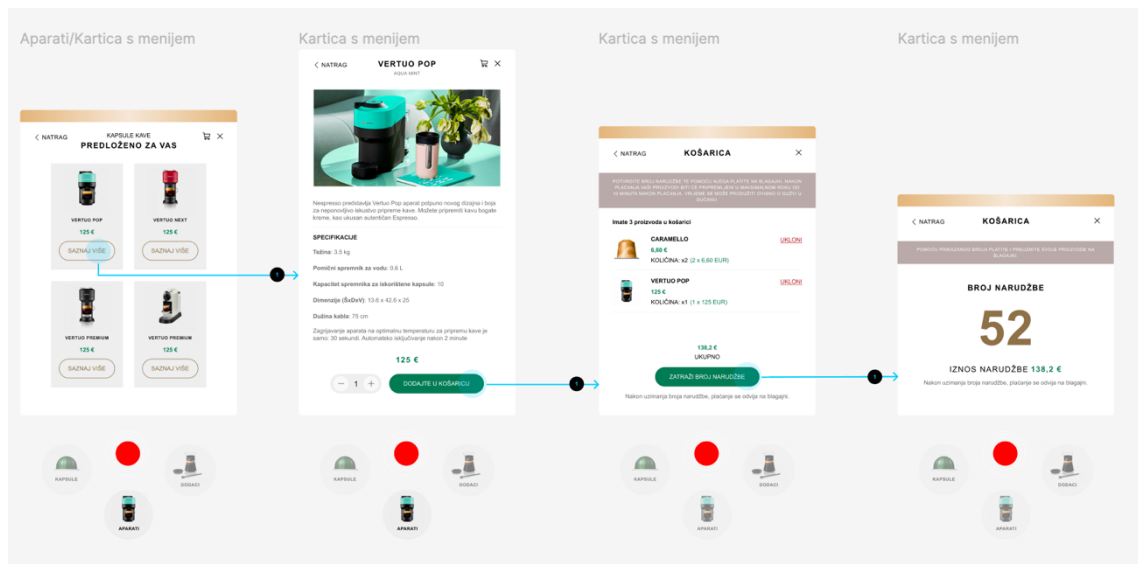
Aparati/Kartica s menijem

NATRAG
KAPSULE KAVE
PREDLOŽENO ZA VAS

VERTUO POP
125 €
SAZNAJ VIŠE

VERTUO NEXT
125 €
SAZNAJ VIŠE

VERTUO PREMIUM
125 €
SAZNAJ VIŠE

VERTUO PREMIUM
125 €
SAZNAJ VIŠE

KAPSULE
DODACI
APARATI

Kartica s menijem

NATRAG
VERTUO POP
AQUA MINT

Nespresso predstavlja Vertuo Pop aparat potpuno novog dizajna i boja za neponovljivo iskustvo pripreme kave. Možete pripremiti kavu bogate kreme, kao ukusan autentičan Espresso.

SPECIFIKACIJE

Težina: 3.5 kg

Pomični spremnik za vodu: 0.6 L

Kapacitet spremnika za iskorištene kapsule: 10

Dimenzije (ŠxDxV): 13.6 x 42.6 x 25

Duljina kabla: 75 cm

Zagrijavanje aparata na optimalnu temperaturu za pripremu kave je samo: 30 sekundi. Automatsko isključivanje nakon 2 minute

125 €

1
DODAJTE U KOŠARICU

KAPSULE
DODACI
APARATI

Kartica s menijem

NATRAG
KOŠARICA

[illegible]

Imate 3 proizvoda u košarici

CARAMELLO
6,60 €
KOLIČINA: x2 (2 x 6,60 EUR)
UKLONI

VERTUO POP
125 €
KOLIČINA: x1 (1 x 125 EUR)
UKLONI

138,2 €
UKUPNO

ZATRAŽI BROJ NARUDŽBE

Nakon uzimanja broja narudžbe, plaćanje se odvija na blagajni.

KAPSULE
DODACI
APARATI

Kartica s menijem

NATRAG
KOŠARICA

POMOĆU PRIKAZANOG BROJA PLATITE I PREUZMITE SVOJE PROIZVODE NA BLAGAJNI.

BROJ NARUDŽBE

52

IZNOS NARUDŽBE 138,2 €

Nakon uzimanja broja narudžbe, plaćanje se odvija na blagajni.

KAPSULE
DODACI
APARATI

1
1
1